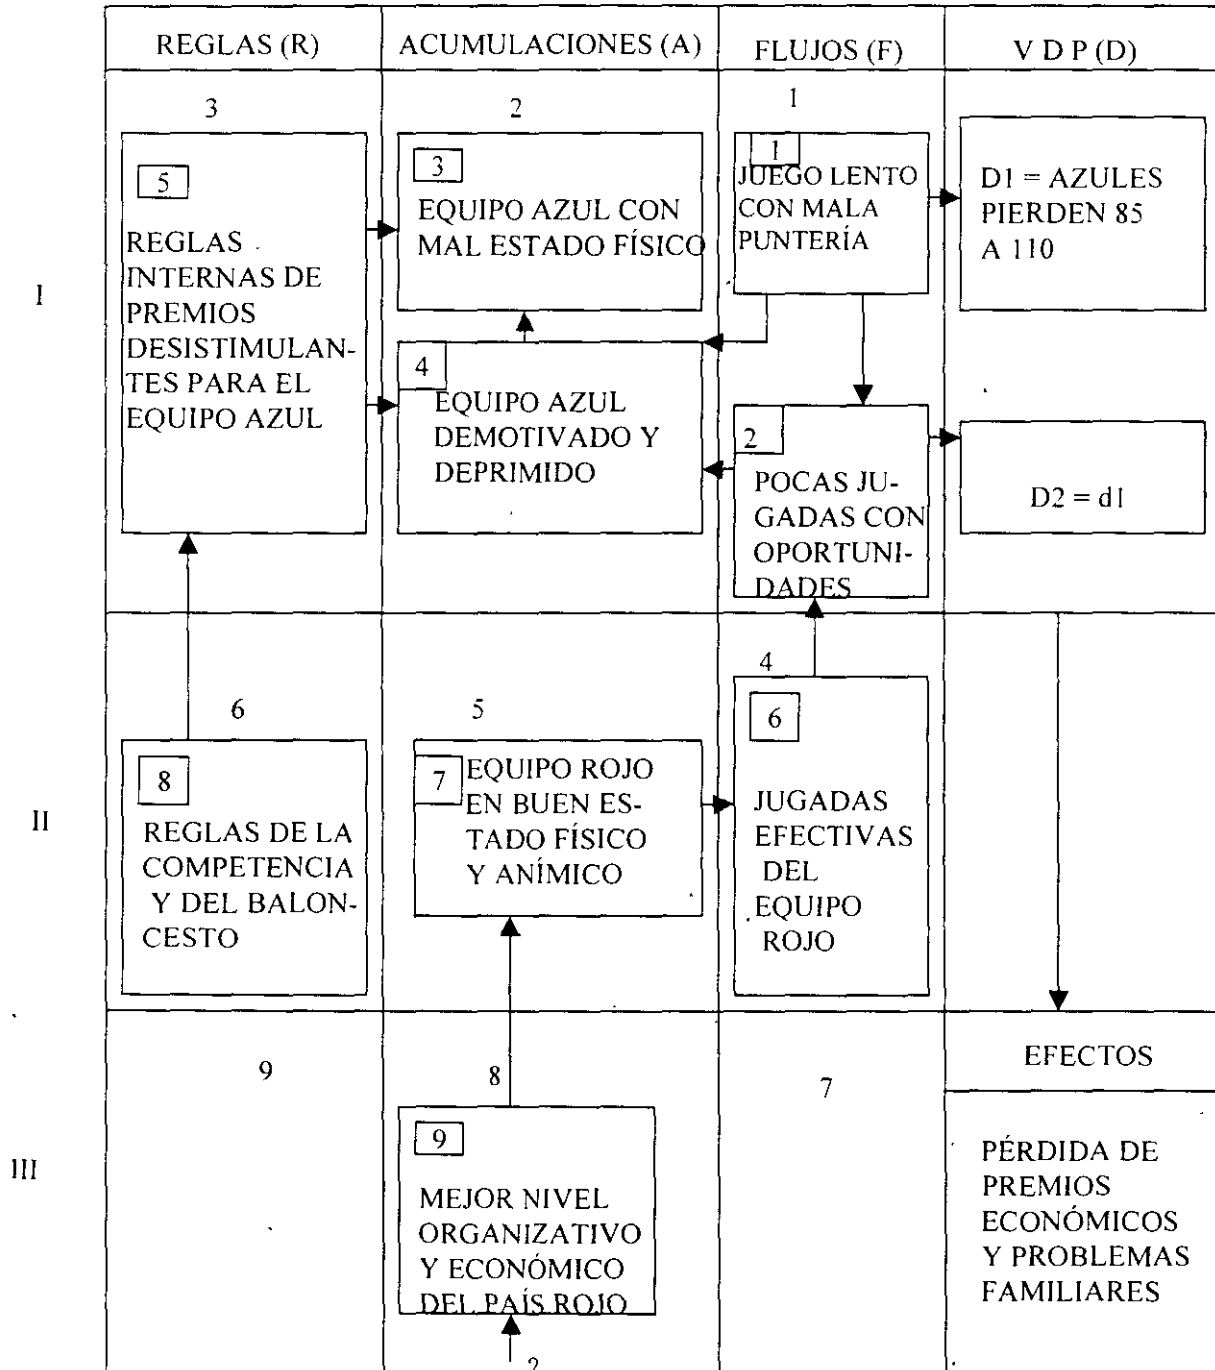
| | REGLAS (R) | ACUMULACIONES (A) | FLUJOS (F) | V D P (D) |
|---|---|---|---|---|
| I | 3<br>5 REGLAS INTERNAS DE PREMIOS DESISTIMULANTES PARA EL EQUIPO AZUL | 2<br>3 EQUIPO AZUL CON MAL ESTADO FÍSICO<br>4 EQUIPO AZUL DEMOTIVADO Y DEPRIMIDO | 1<br>1 JUEGO LENTO CON MALA PUNTERÍA<br>2 POCAS JUGADAS CON OPORTUNIDADES | D1 = AZULES PIERDEN 85 A 110<br>D2 = d1 |
| II | 6<br>8 REGLAS DE LA COMPETENCIA Y DEL BALONCESTO | 5<br>7 EQUIPO ROJO EN BUEN ESTADO FÍSICO Y ANÍMICO | 4<br>6 JUGADAS EFECTIVAS DEL EQUIPO ROJO | |
| III | 9 | 8<br>9 MEJOR NIVEL ORGANIZATIVO Y ECONÓMICO DEL PAÍS ROJO<br>? | 7 | EFECTOS<br>PÉRDIDA DE PREMIOS ECONÓMICOS Y PROBLEMAS FAMILIARES |